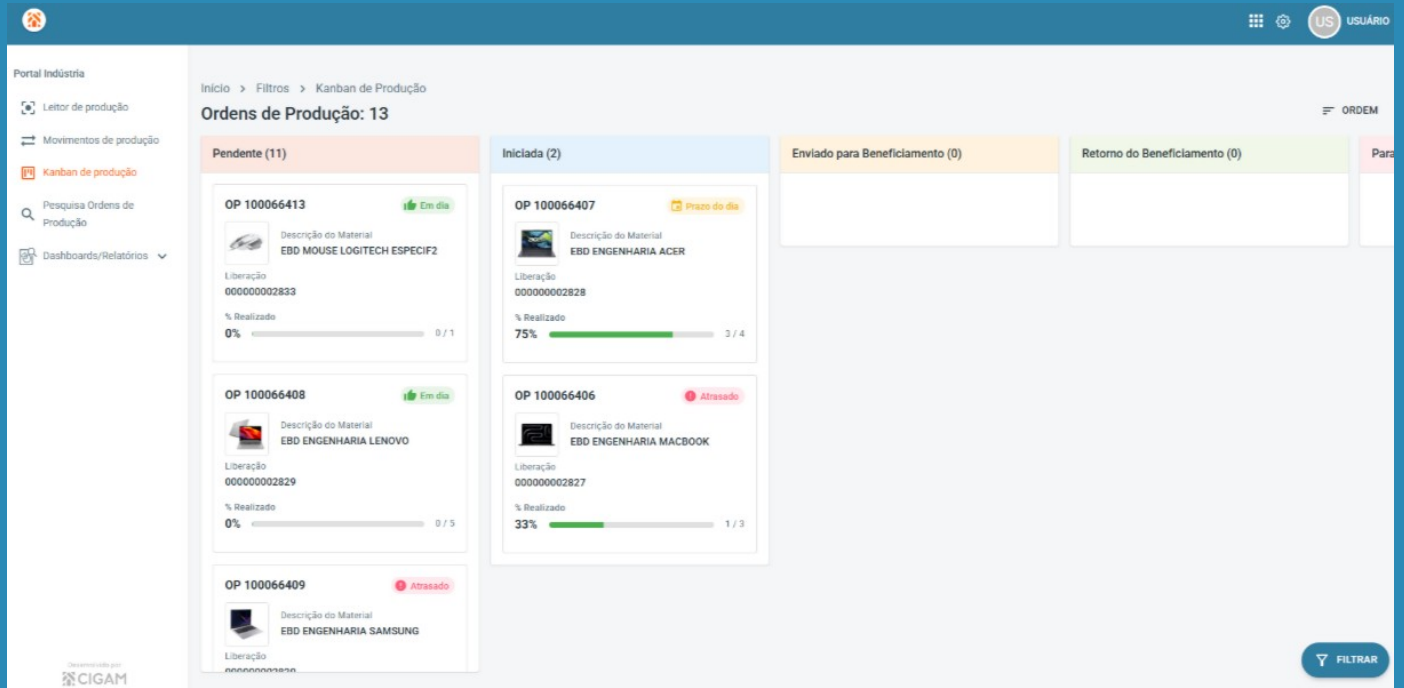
US USUÁRIO

Portal Indústria
Leitor de produção
Movimentos de produção
Kanban de produção
Pesquisa Ordens de Produção
Dashboards/Relatórios

Desenvolvido por
CIGAM

Início > Filtros > Kanban de Produção
Ordens de Produção: 13

ORDEM

Pendente (11)

OP 100066413
Em dia
Descrição do Material
EBD MOUSE LOGITECH ESPECIF2
Liberação
000000002833
% Realizado
0% 0 / 1

OP 100066408
Em dia
Descrição do Material
EBD ENGENHARIA LENOVO
Liberação
000000002829
% Realizado
0% 0 / 5

OP 100066409
Atrasado
Descrição do Material
EBD ENGENHARIA SAMSUNG
Liberação
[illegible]

Iniciada (2)

OP 100066407
Prazo do dia
Descrição do Material
EBD ENGENHARIA ACER
Liberação
000000002828
% Realizado
75% 3 / 4

OP 100066406
Atrasado
Descrição do Material
EBD ENGENHARIA MACBOOK
Liberação
000000002827
% Realizado
33% 1 / 3

Enviado para Beneficiamento (0)

Retorno do Beneficiamento (0)

Para

FILTRAR